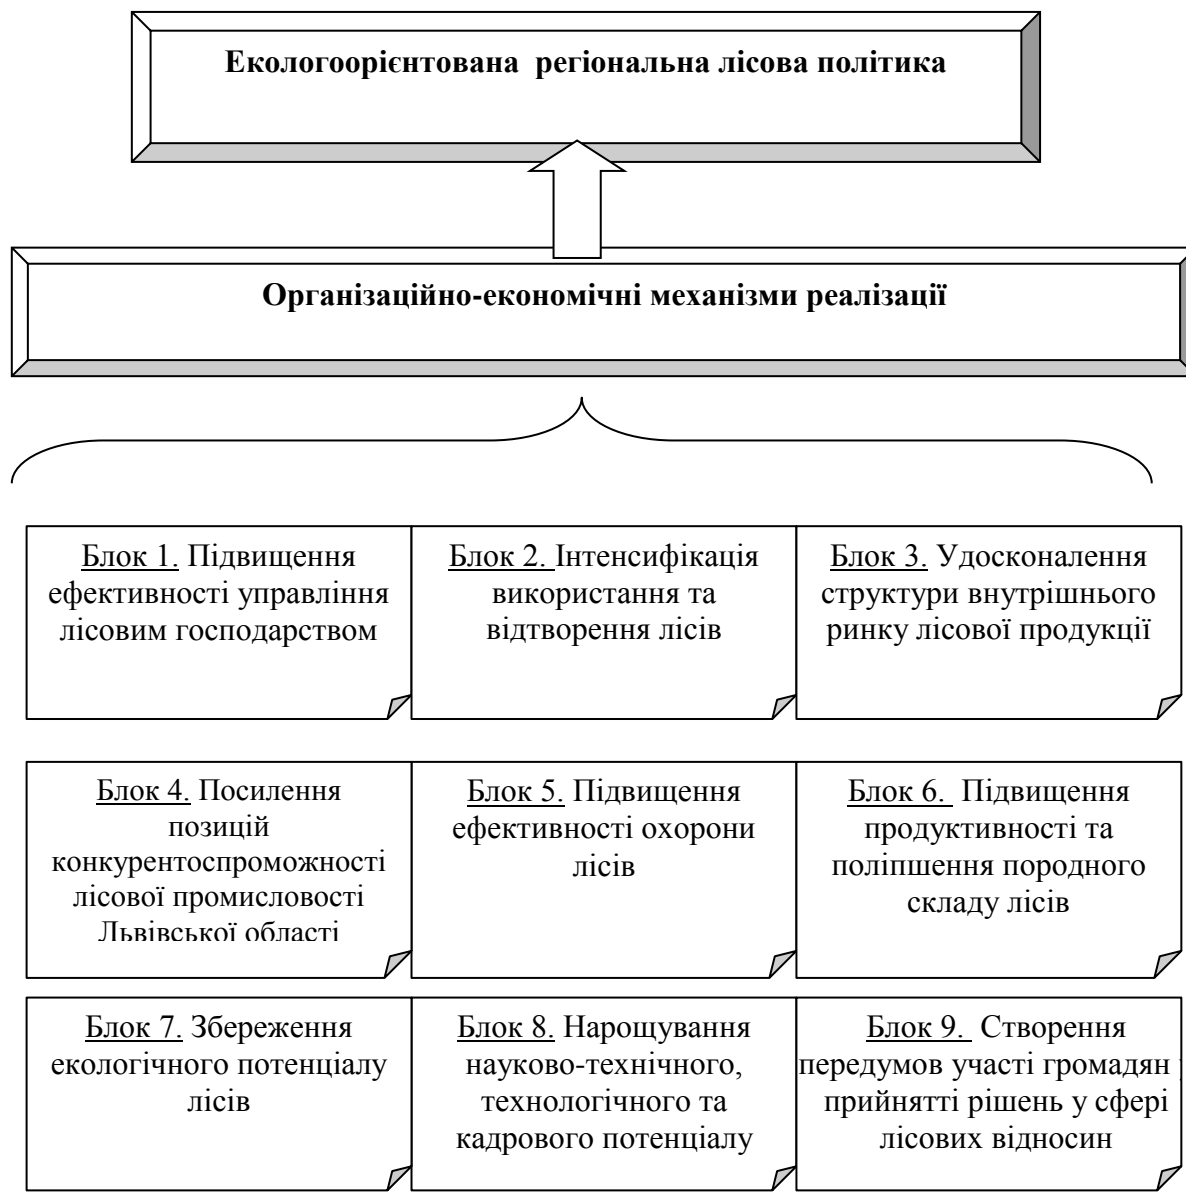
Екологоорієнтована регіональна лісова політика

Організаційно-економічні механізми реалізації

Блок 1. Підвищення ефективності управління лісовим господарством

Блок 2. Інтенсифікація використання та відтворення лісів

Блок 3. Удосконалення структури внутрішнього ринку лісової продукції

Блок 4. Посилення позицій конкурентоспроможності лісової промисловості Львівської області

Блок 5. Підвищення ефективності охорони лісів

Блок 6. Підвищення продуктивності та поліпшення породного складу лісів

Блок 7. Збереження екологічного потенціалу лісів

Блок 8. Нарощування науково-технічного, технологічного та кадрового потенціалу

Блок 9. Створення передумов участі громадян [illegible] прийнятті рішень у сфері лісових відносин